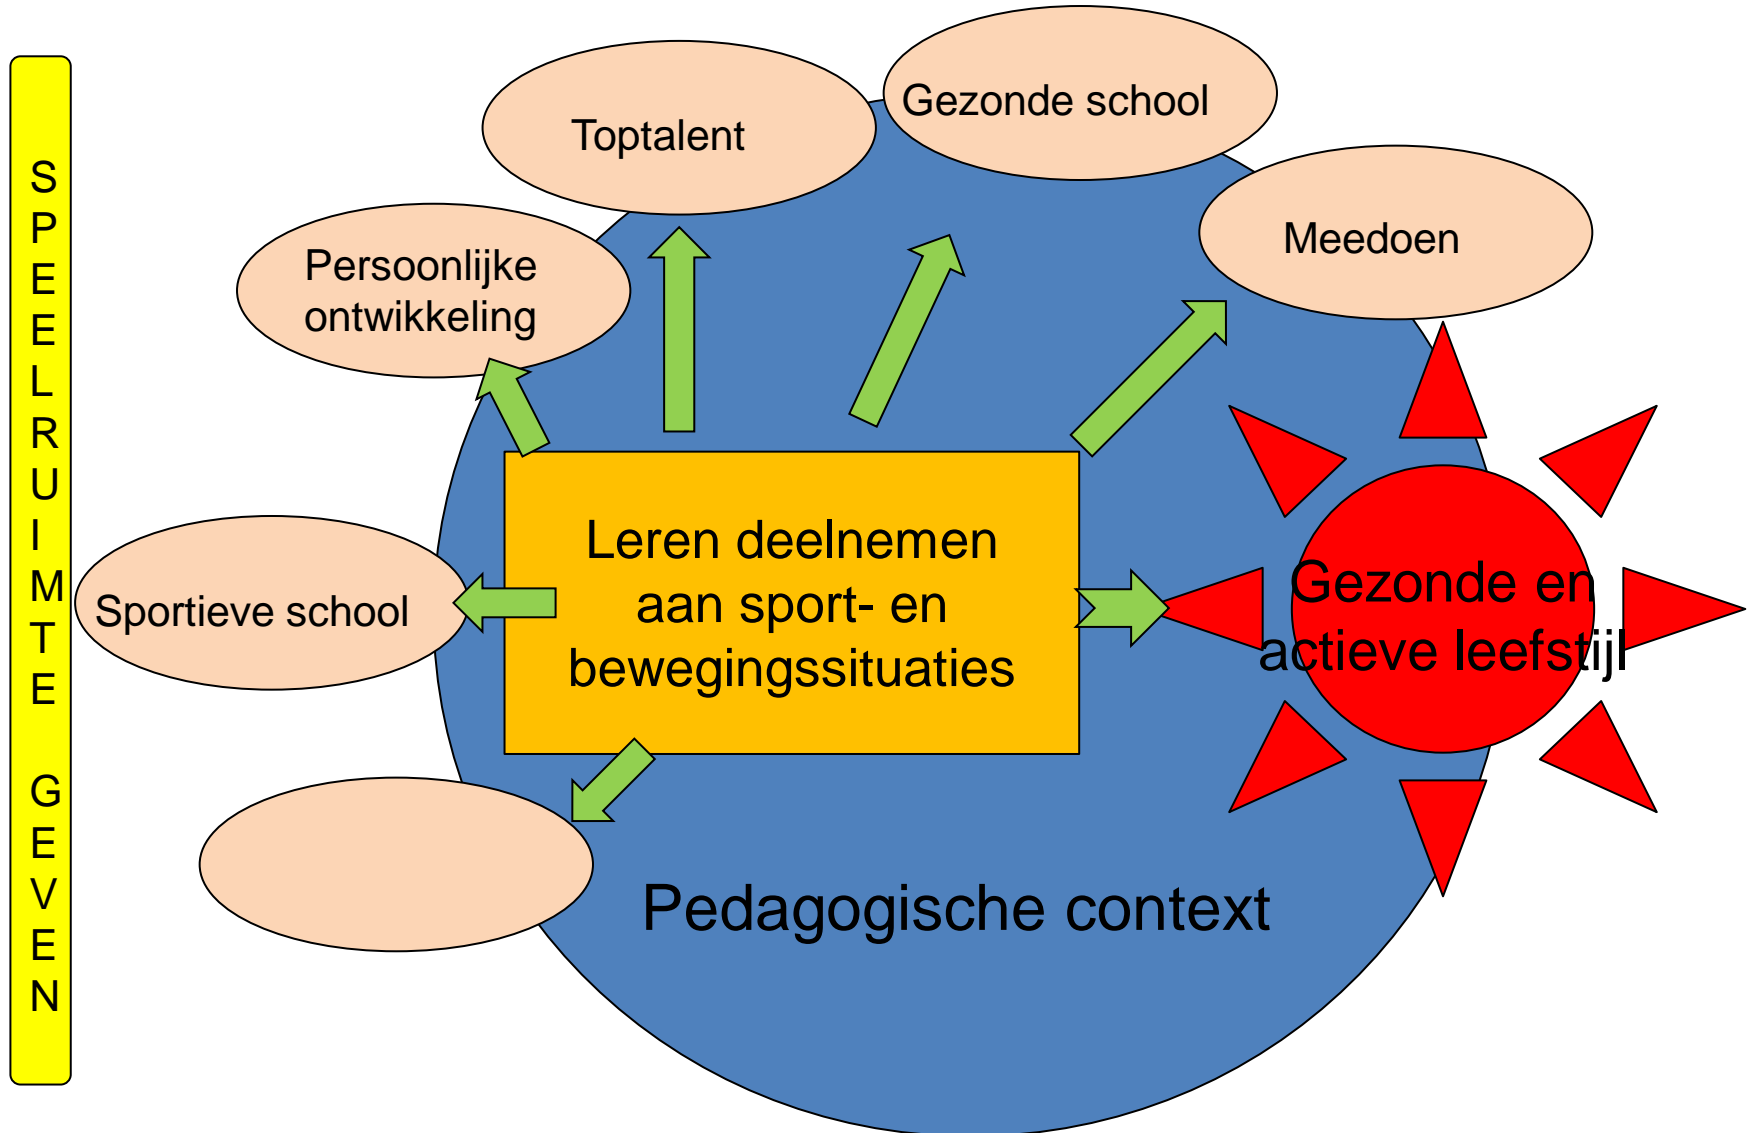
SPEELRUIMTE GEVEN

Toptalent

Gezonde school

Meedoen

Persoonlijke ontwikkeling

Leren deelnemen aan sport- en bewegingssituaties

Sportieve school

Gezonde en actieve leefstijl

Pedagogische context